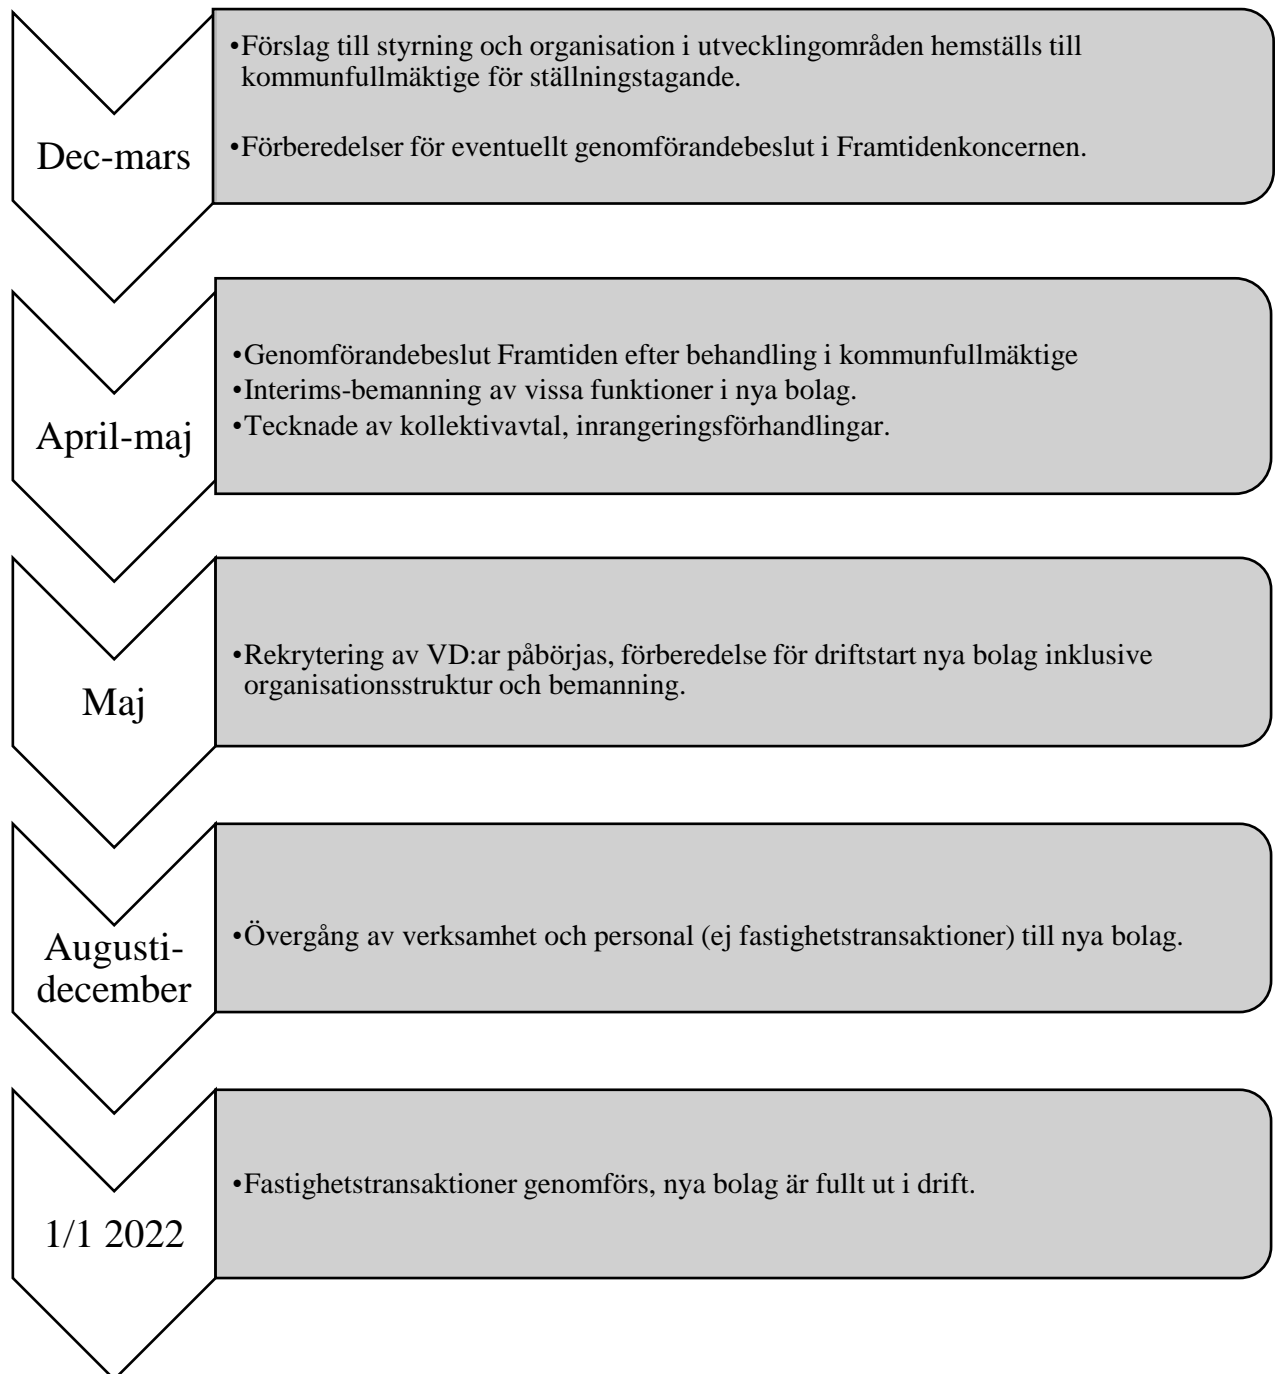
Dec-mars

•Förslag till styrning och organisation i utvecklingområden hemställs till kommunfullmäktige för ställningstagande.

•Förberedelser för eventuellt genomförandebeslut i Framtidenkoncernen.

April-maj

•Genomförandebeslut Framtiden efter behandling i kommunfullmäktige
•Interims-bemanning av vissa funktioner i nya bolag.
•Tecknade av kollektivavtal, inrangeringsförhandlingar.

Maj

•Rekrytering av VD:ar påbörjas, förberedelse för driftstart nya bolag inklusive organisationsstruktur och bemanning.

Augusti-december

•Övergång av verksamhet och personal (ej fastighetstransaktioner) till nya bolag.

1/1 2022

•Fastighetstransaktioner genomförs, nya bolag är fullt ut i drift.